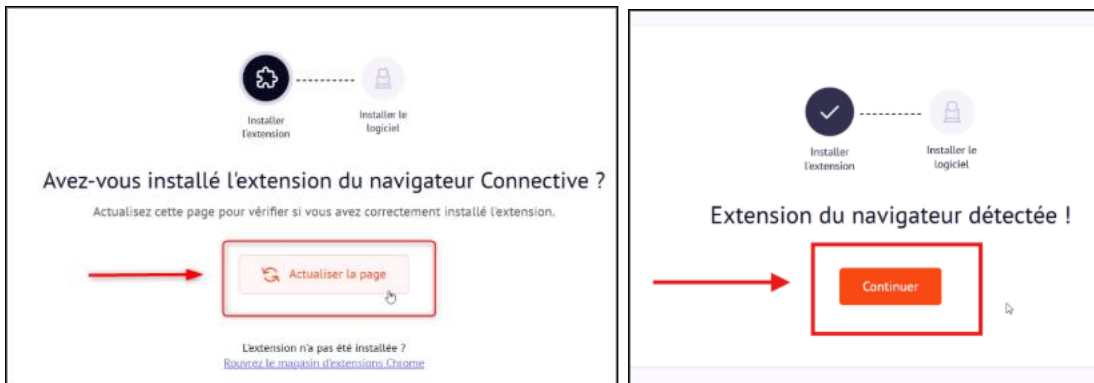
Installer l'extension

Installer le logiciel

Avez-vous installé l'extension du navigateur Connective ?

Actualisez cette page pour vérifier si vous avez correctement installé l'extension.

Actualiser la page

L'extension n'a pas été installée ?
Rouvrez le magasin d'extensions Chrome

Installer l'extension

Installer le logiciel

Extension du navigateur détectée !

Continuer